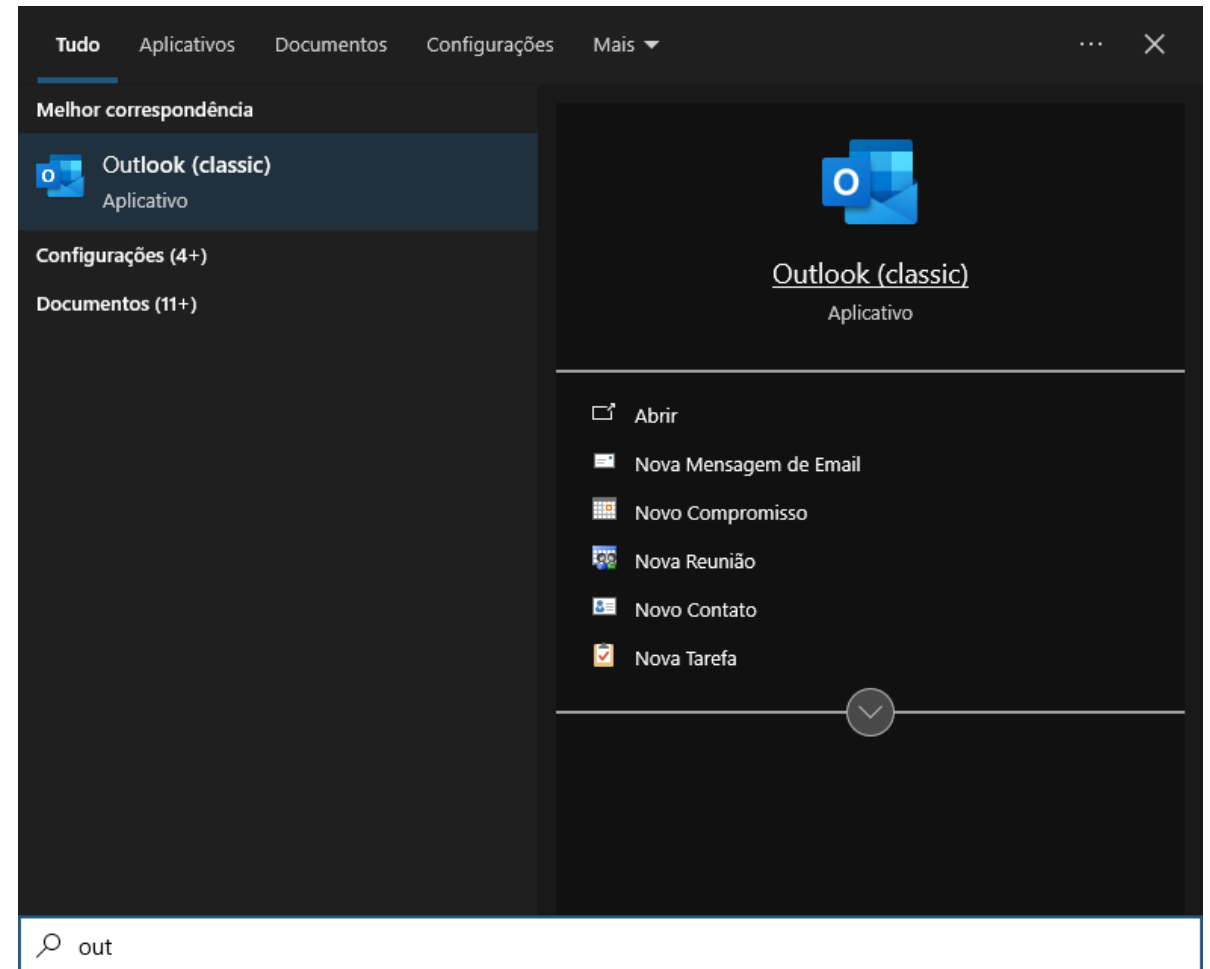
Tudo Aplicativos Documentos Configurações Mais ▾ ··· ✕

Melhor correspondência

Outlook (classic)
Aplicativo

Configurações (4+)

Documentos (11+)

Outlook (classic)
Aplicativo

Abrir
Nova Mensagem de Email
Novo Compromisso
Nova Reunião
Novo Contato
Nova Tarefa

out